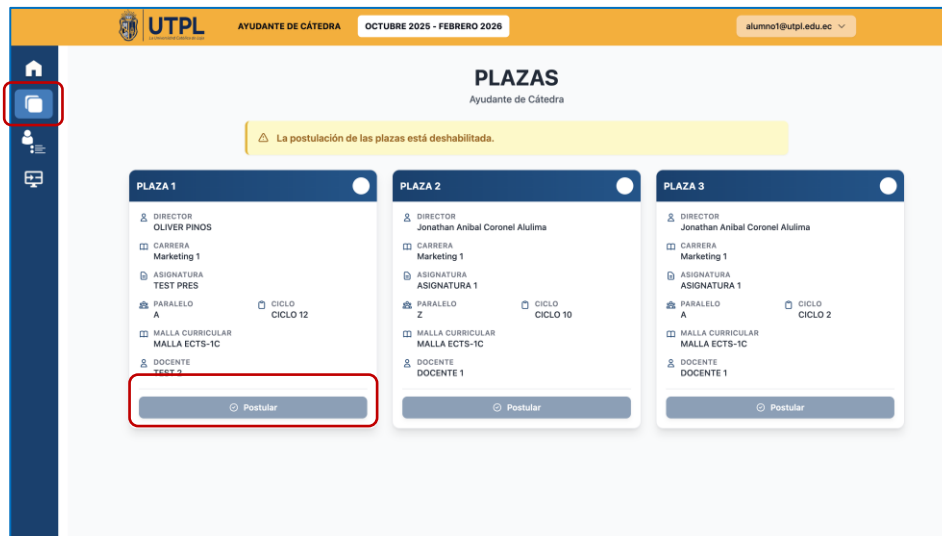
UTPL

AYUDANTE DE CÁTEDRA

OCTUBRE 2025 - FEBRERO 2026

alumno1@utpl.edu.ec

PLAZAS

Ayudante de Cátedra

La postulación de las plazas está deshabilitada.

PLAZA 1

DIRECTOR
OLIVER PINOS

CARRERA
Marketing 1

ASIGNATURA
TEST PRES

PARALELO
A

CICLO
CICLO 12

MALLA CURRICULAR
MALLA ECTS-1C

DOCENTE
TEST 2

Postular

PLAZA 2

DIRECTOR
Jonathan Anibal Coronel Alulima

CARRERA
Marketing 1

ASIGNATURA
ASIGNATURA 1

PARALELO
Z

CICLO
CICLO 10

MALLA CURRICULAR
MALLA ECTS-1C

DOCENTE
DOCENTE 1

Postular

PLAZA 3

DIRECTOR
Jonathan Anibal Coronel Alulima

CARRERA
Marketing 1

ASIGNATURA
ASIGNATURA 1

PARALELO
A

CICLO
CICLO 2

MALLA CURRICULAR
MALLA ECTS-1C

DOCENTE
DOCENTE 1

Postular